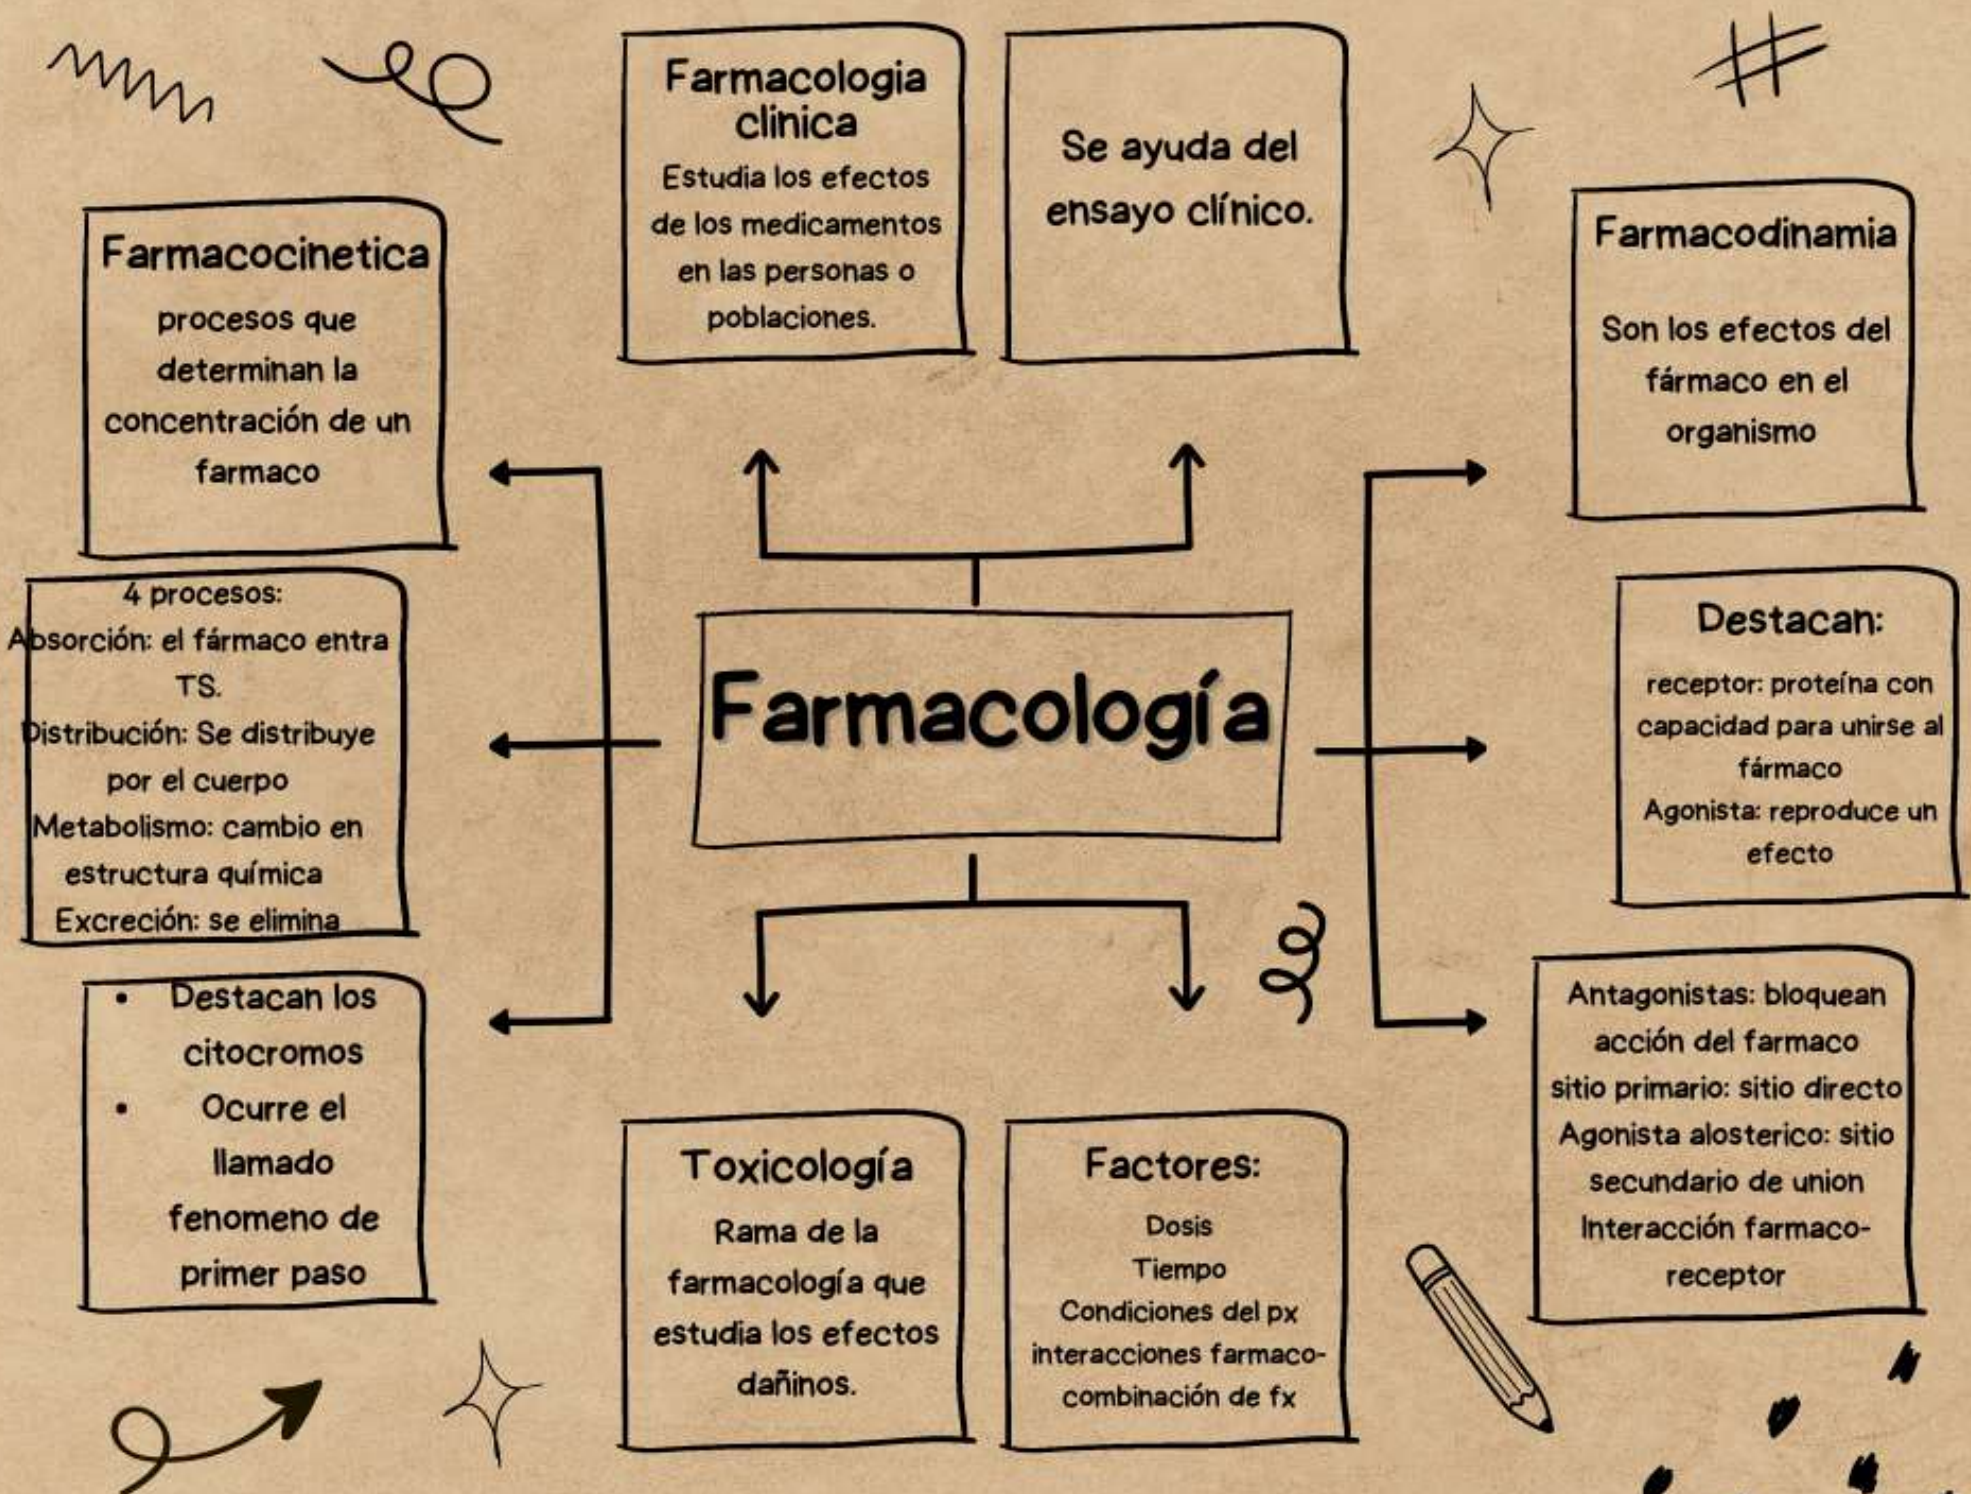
Farmacología

Farmacologia clinica
Estudia los efectos de los medicamentos en las personas o poblaciones.

Se ayuda del ensayo clínico.

Farmacocinetica
procesos que determinan la concentración de un farmaco

4 procesos:
Absorción: el fármaco entra TS.
Distribución: Se distribuye por el cuerpo
Metabolismo: cambio en estructura química
Excreción: se elimina

• Destacan los citocromos
• Ocurre el llamado fenomeno de primer paso

Farmacodinamia
Son los efectos del fármaco en el organismo

Destacan:
receptor: proteína con capacidad para unirse al fármaco
Agonista: reproduce un efecto

Antagonistas: bloquean acción del farmaco
sitio primario: sitio directo
Agonista alosterico: sitio secundario de union
Interacción farmaco-receptor

Toxicología
Rama de la farmacología que estudia los efectos dañinos.

Factores:
Dosis
Tiempo
Condiciones del px
interacciones farmaco-combinación de fx